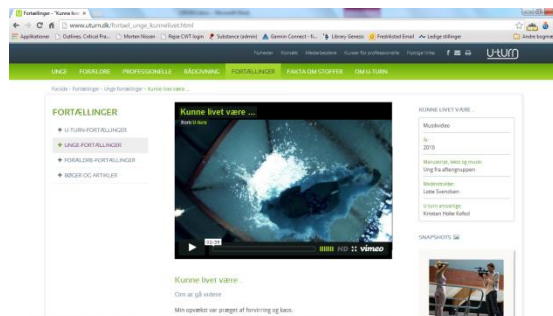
Fortællinger - Kunne livet ×

www.uturn.dk/fortael_unge_kunnelivet.html

Applikationer | Outlines. Critical Pra... | Morten Nissen | Rejse CWT login | Substance (admin) | Garmin Connect - E... | Library Genesis | Freshkdrel Email | Ledige stillinger | Andre bogmærker

Nyheder | Kontakt | Medarbejdere | Kurser for professionelle | Flygtige links

U-TURN

UNGE | FORÆLDRE | PROFESSIONELLE | RÅDGIVNING | FORTÆLLINGER | FAKTA OM STOFFER | OM U-TURN

Forside › Fortællinger › Unge fortællinger › Kunne livet være...

FORTÆLLINGER

+ U-TURN-FORTÆLLINGER
+ UNGE-FORTÆLLINGER
+ FORÆLDRE-FORTÆLLINGER
+ BØGER OG ARTIKLER

Kunne livet være ...
from U-turn

10:39 HD vimeo

Kunne livet være...

Om at gå videre

Min opvækst var præget af forvirring og kaos.

KUNNE LIVET VÆRE...

Musikvideo

År
2010

Manuskript, tekst og musik
Ung fra aftengruppen

Medvirkende
Lotte Svendsen

U-turn ansvarlige
Kirsten Holm Kofod

SNAPSHOTS